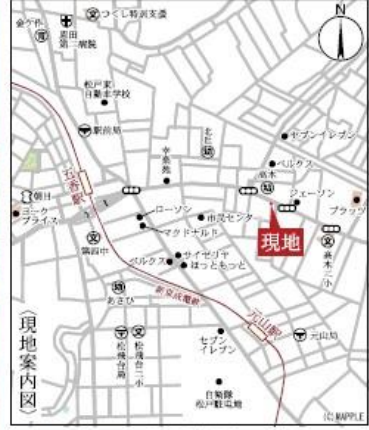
金ケ作
つくし特別支援
高田第一病院
松戸東
日暮小学校
駅前局
セブンイレブン
中央
ベルクス
ジェーソン
八柱駅
朝日
ヨークプライス
ローソン
市民センター
マクドナルド
ブラック
現地
常盤平中
サイゼリヤ
ほっともっと
ベルクス
高木二小
あさひ
新京成電鉄
元山駅
元山局
松飛台
松飛台二小
セブンイレブン
日本通運松戸輸送
〈現地案内図〉
N
(C) MAPPLE